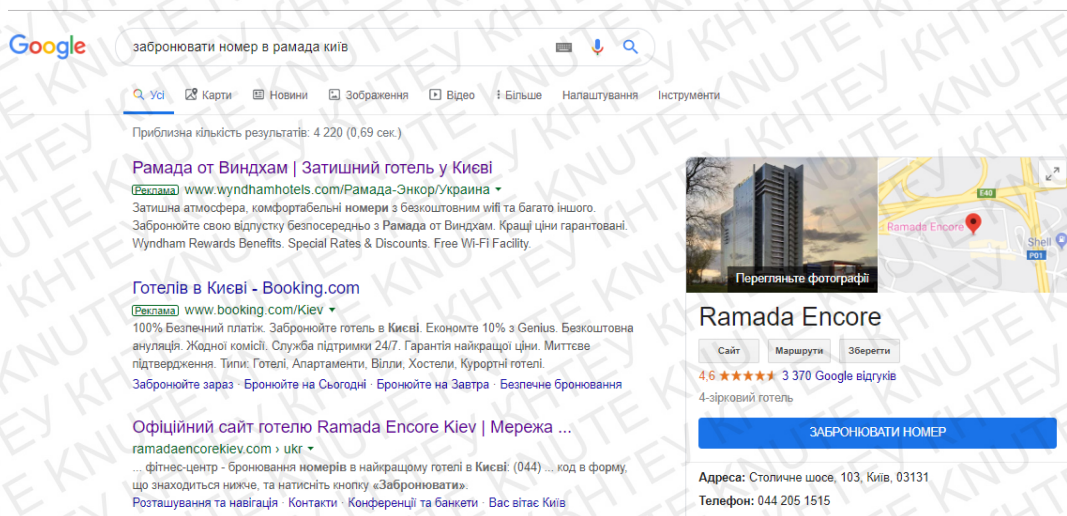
Google

забронювати номер в рамада київ

Усі  Карти  Новини  Зображення  Відео  Більше  Налаштування  Інструменти

Приблизна кількість результатів: 4 220 (0,69 сек.)

Рамада от Виндхам | Затишний готель у Києві
Реклама www.wyndhamhotels.com/Рамада-Энкор/Украина
Затишна атмосфера, комфортабельні номери з безкоштовним wifi та багато іншого. Забронюйте свою відпустку безпосередньо з Рамада от Виндхам. Кращі ціни гарантовані. Wyndham Rewards Benefits. Special Rates & Discounts. Free Wi-Fi Facility.

Готелів в Києві - Booking.com
Реклама www.booking.com/Kiev
100% Безпечний платіж. Забронюйте готель в Києві. Економте 10% з Genius. Безкоштовна ануляція. Жодної комісії. Служба підтримки 24/7. Гарантія найкращої ціни. Миттєве підтвердження. Типи: Готелі, Апартаменти, Вілли, Хостели, Курортні готелі.
Забронюйте зараз · Бронюйте на Сьогодні · Бронюйте на Завтра · Безпечне бронювання

Офіційний сайт готелю Ramada Encore Kiev | Мережа ...
ramadaencorekiev.com › ukr
... фітнес-центр - бронювання номерів в найкращому готелі в Києві: (044) ... код в форму, що знаходиться нижче, та натисніть кнопку «Забронювати».
Розташування та навігація · Контакти · Конференції та банкети · Вас вітає Київ

Перегляньте фотографії

E40
Ramada Encore
Shell
P01

Ramada Encore
Сайт  Маршрути  Зберегти
4,6 ★★★★★ 3 370 Google відгуків
4-зірковий готель

ЗАБРОНЮВАТИ НОМЕР

Адреса: Столичне шосе, 103, Київ, 03131
Телефон: 044 205 1515

KHTEY KNUTE